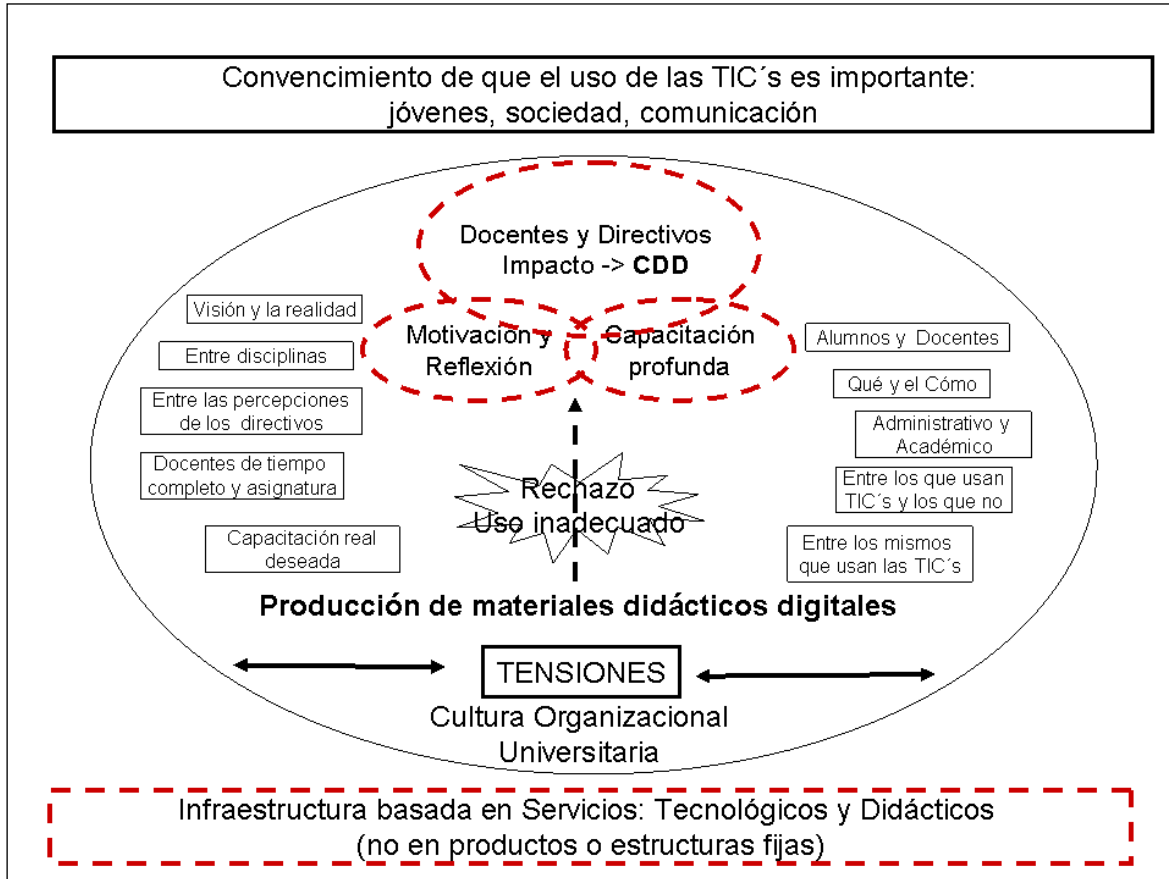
Convencimiento de que el uso de las TIC´s es importante: jóvenes, sociedad, comunicación

Docentes y Directivos
Impacto -> **CDD**

Motivacion y Reflexión

Capacitación profunda

Visión y la realidad

Entre disciplinas

Entre las percepciones de los directivos

Docentes de tiempo completo y asignatura

Capacitación real deseada

Alumnos y Docentes

Qué y el Cómo

Administrativo y Académico

Entre los que usan TIC´s y los que no

Entre los mismos que usan las TIC´s

Rechazo
Uso inadecuado

**Producción de materiales didácticos digitales**

TENSIONES

Cultura Organizacional Universitaria

Infraestructura basada en Servicios: Tecnológicos y Didácticos
(no en productos o estructuras fijas)